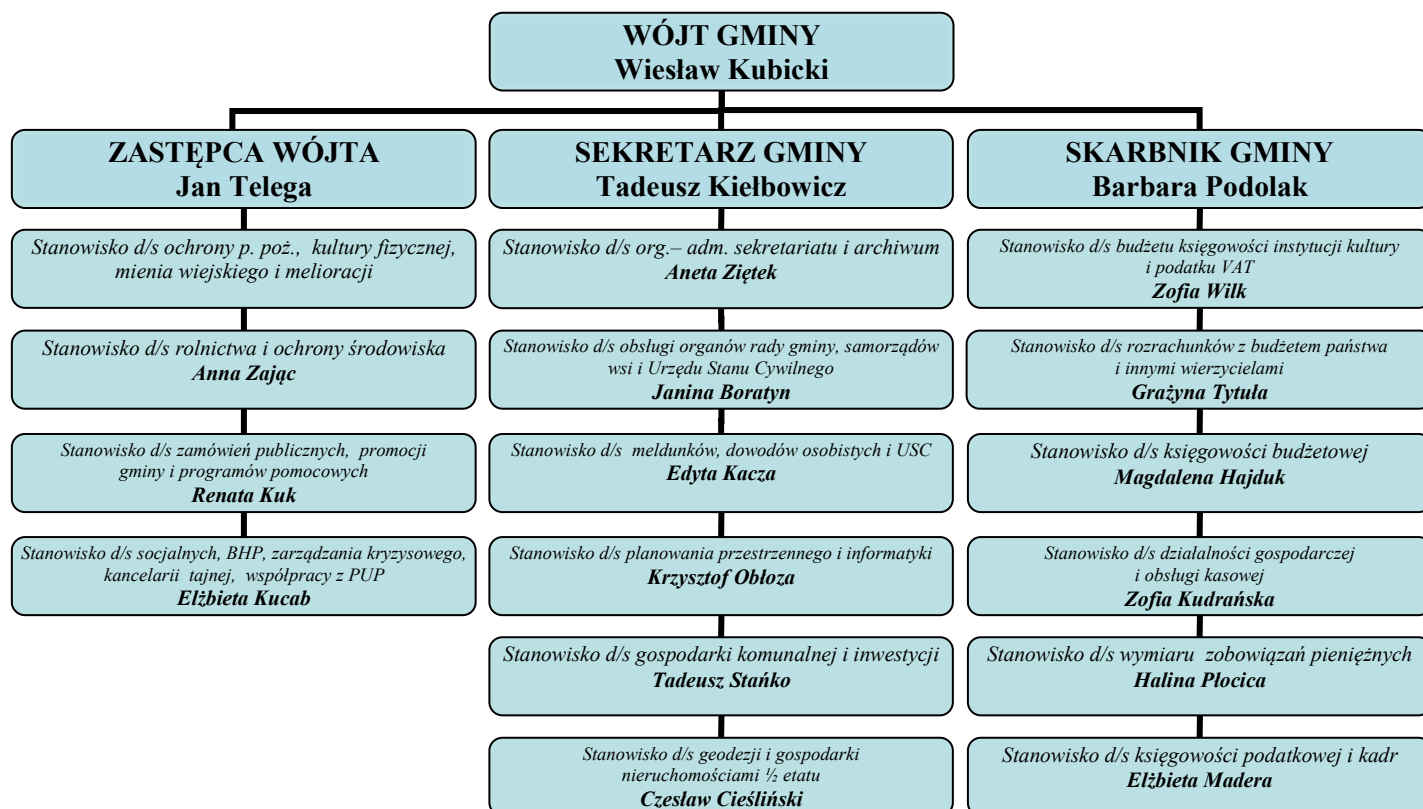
WÓJT GMINY
Wiesław Kubicki

ZASTĘPCA WÓJTA
Jan Telega

Stanowisko d/s ochrony p. poż., kultury fizycznej, mienia wiejskiego i melioracji

Stanowisko d/s rolnictwa i ochrony środowiska
Anna Zając

Stanowisko d/s zamówień publicznych, promocji gminy i programów pomocowych
Renata Kuk

Stanowisko d/s socjalnych, BHP, zarządzania kryzysowego, kancelarii tajnej, współpracy z PUP
Elżbieta Kucab

SEKRETARZ GMINY
Tadeusz Kiełbowicz

Stanowisko d/s org.– adm. sekretariatu i archiwum
Aneta Ziętek

Stanowisko d/s obsługi organów rady gminy, samorządów wsi i Urzędu Stanu Cywilnego
Janina Boratyn

Stanowisko d/s meldunków, dowodów osobistych i USC
Edyta Kacza

Stanowisko d/s planowania przestrzennego i informatyki
Krzysztof Obłoza

Stanowisko d/s gospodarki komunalnej i inwestycji
Tadeusz Stańko

Stanowisko d/s geodezji i gospodarki nieruchomościami ½ etatu
Czesław Cieśliński

SKARBNIK GMINY
Barbara Podolak

Stanowisko d/s budżetu księgowości instytucji kultury i podatku VAT
Zofia Wilk

Stanowisko d/s rozrachunków z budżetem państwa i innymi wierzycielami
Grażyna Tytuła

Stanowisko d/s księgowości budżetowej
Magdalena Hajduk

Stanowisko d/s działalności gospodarczej i obsługi kasowej
Zofia Kudrańska

Stanowisko d/s wymiaru zobowiązań pieniężnych
Halina Płocica

Stanowisko d/s księgowości podatkowej i kadr
Elżbieta Madera